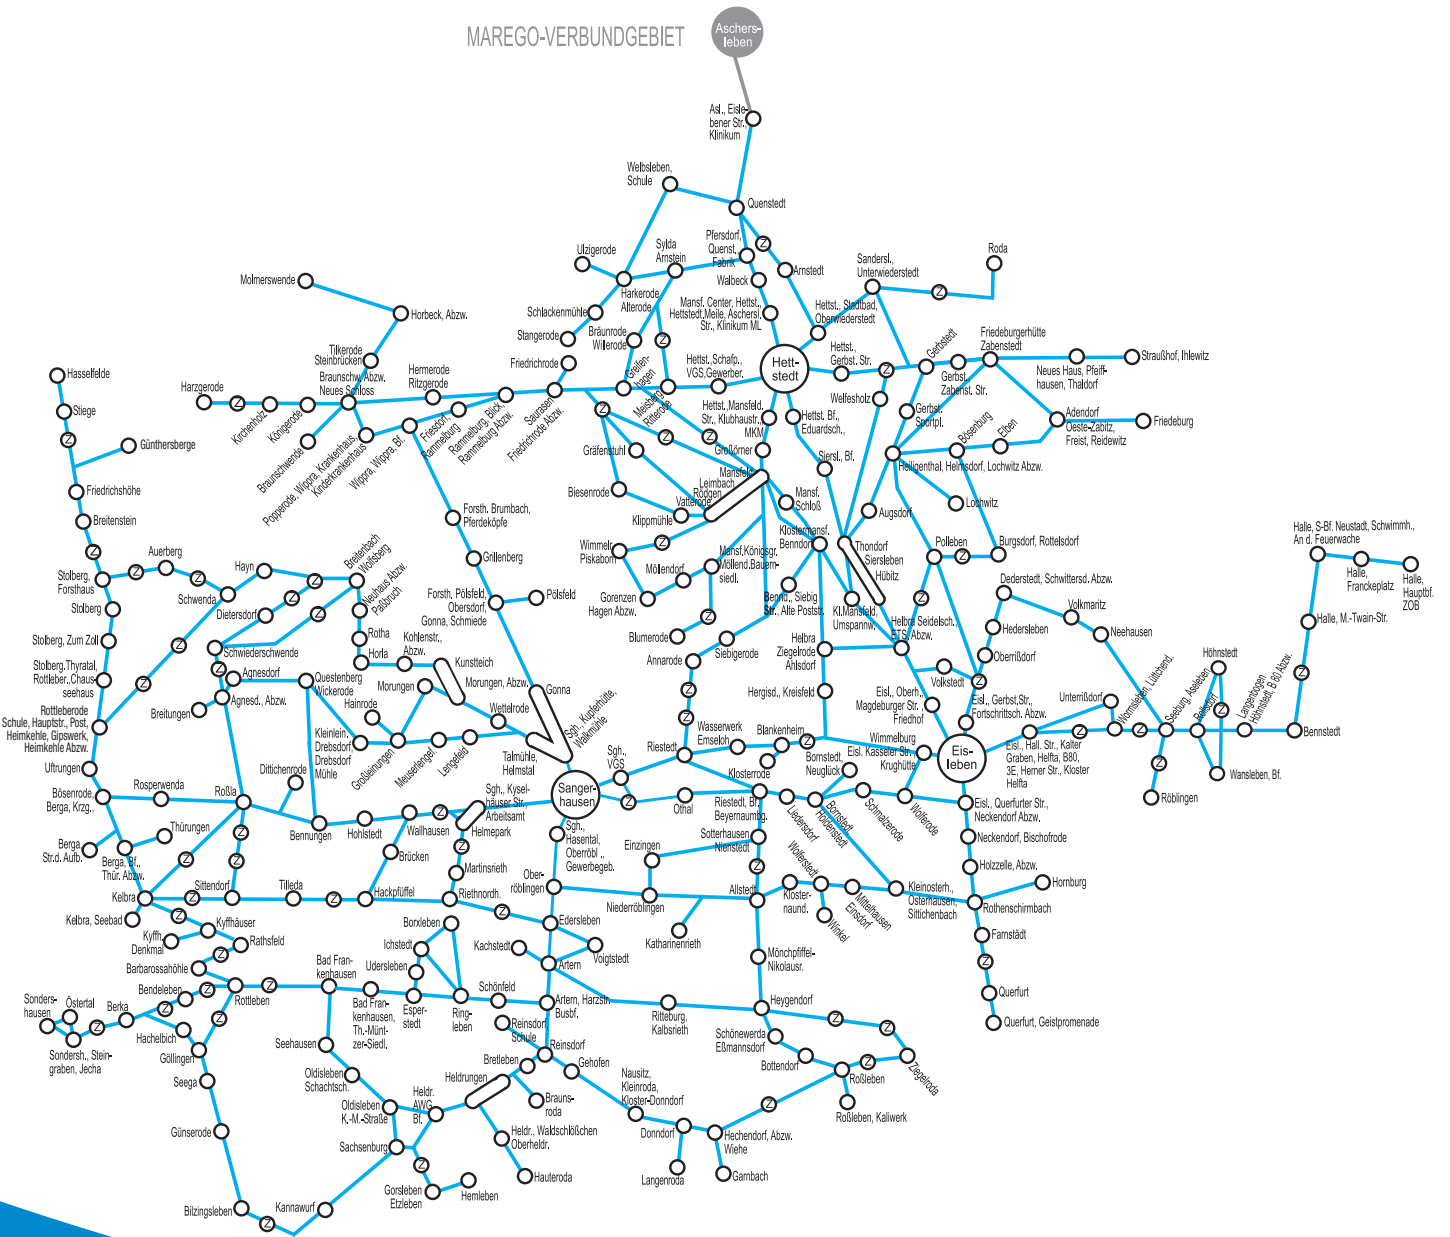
MAREGO-VERBUNDGEBIET

Aschersleben

Asl., Eislebener Str. Klinikum

Welbsleben, Schule

Quenstedt

Pfersdorf, Quenst. Fabrik

Sylda Arnstein

Ulzigerode

Walbeck

Arnstedt

Roda

Sandersl., Unterwiederstedt

Harkerode Alterode

Molmerswende

Horbeck, Abzw.

Schlackenmühle

Mansf. Center, Hettst., Hettstedt,Meile, Aschersl. Str., Klinikum ML

Hettst., Stadtbad, Oberwiederstedt

Stangerode

Bräunrode Willerode

Tilkerode Steinbrücken

Hermerode Ritzgerode

Friedrichrode

Hettst., Schafp., VGS,Gewerber.

Hettstedt

Hettst., Gerbst. Str.

Gerbstedt

Friedeburgerhütte Zabenstedt

Neues Haus, Pfeiffhausen, Thaldorf

Straußhof, Ihlewitz

Hasselfelde

Harzgerode

Braunschw. Abzw. Neues Schloss

Greifenhagen

Gerbst. Zabenst. Str.

Stiege

Kirchenholz

Königerode

Saurasen Friedrichrode Abzw.

Meisberg Ritterode

Hettst. Mansfeld. Str., Klubhausstr., MKM

Hettst. Bf., Eduardsch.

Welfesholz

Adendorf Oeste-Zabitz, Freist, Reidewitz

Friedeburg

Günthersberge

Braunschwende

Poggerode, Wippra, Krankenhaus, Kinderkrankenhaus

Wippra, Wippra, Bf.

Friesdorf, Rammelburg

Rammelburg, Blick, Rammelburg Abzw.

Gerbst. Sportpl.

Bösenburg

Elben

Gräfenstuhl

Großörner

Siersl., Bf.

Heiligenthal, Helmsdorf, Lochwitz Abzw.

Friedrichshöhe

Biesenrode

Mansfeld Leimbach Rödgen

Vatterode

Mansf. Schloß

Lochwitz

Breitenstein

Forsth. Brumbach, Pferdeköpfe

Klippmühle

Augsdorf

Klostermansf. Benndorf

Thondorf Siersleben Hübitz

Halle, S-Bf. Neustadt, Schwimmh., An d. Feuerwache

Auerberg

Grillenberg

Wimmelb. Piskaborn

Polleben

Burgsdorf, Rottelsdorf

Halle, Franckeplatz

Halle, Hauptbf. ZOB

Stolberg, Forsthaus

Hayn

Breitenbach Wolfsberg

Möllendorf

Mansf.Königsgr. Möllend.Bauernsiedl.

Schwenda

Forsth. Pölsfeld, Obersdorf, Gonna, Schmiede

Pölsfeld

Benndorf, Siebig Str., Alte Poststr.

Derderstedt, Schwittersd. Abzw.

Stolberg

Dietersdorf

Neuhaus Abzw. Paßbruch

Gorenzen Hagen Abzw.

Volkmaritz

Halle, M.-Twain-Str.

Kl.Mansfeld. Umspannw.

Helbra Seidelsch., ETS Abzw.

Hedersleben

Neehausen

Stolberg, Zum Zoll

Schwiederschwende

Rotha

Kohlenstr., Abzw.

Blumerode

Siebigerode

Helbra Ziegelrode Ahlsdorf

Oberrißdorf

Höhnstedt

Horla

Kunstteich

Annarode

Volkstedt

Stolberg,Thyratal, Rottleber.,Chausseehaus

Agnesdorf

Questenberg Wickerode

Morungen

Morungen, Abzw.

Gonna

Hergisd., Kreisfeld

Eisl., Oberh., Magdeburger Str., Friedhof

Eisl., Gerbst.Str., Fortschrittsch. Abzw.

Unterrißdorf

Wormsleben, Lüttchend.

Seeburg, Aseleben

Rollsdorf

Langenbogen Höhnstedt, B 80 Abzw.

Bennstedt

Rottleberode Schule, Hauptstr., Post, Heimkehle, Gipswerk, Heimkehle Abzw.

Breitungen

Agnesd., Abzw.

Hainrode

Wettelrode

Sgh., Kupferhütte, Walkmühle

Wasserwerk Emseloh

Blankenheim

Wimmelburg

Eisleben

Eisl., Hall. Str., Kalter Graben, Helfta, B80, 3E, Herner Str., Kloster Helfta

Kleinlein. Drebsdorf, Drebsdorf Mühle

Riestedt

Bornstedt, Neuglück

Eisl. Kasseler Str., Krughütte

Uftrungen

Dittichenrode

Großleinungen

Meuserlengefeld

Lengefeld

Talmühle, Helmstal

Sgh., VGS

Klosterrode

Wansleben, Bf.

Röblingen

Rosperwenda

Roßla

Sangerhausen

Sgh., Kyselhäuser Str., Arbeitsamt

Othal

Riestedt, Bf. Beyernaumbg.

Liedersdorf

Bornstedt Holdenstedt

Schmalzerode

Wolferode

Eisl., Querfurter Str., Neckendorf Abzw.

Bösenrode Berga, Krzg.,

Thürungen

Bennungen

Hohlstedt

Wallhausen

Helmepark

Sgh., Hasental, Oberröbl., Gewerbegeb.

Neckendorf, Bischofrode

Berga Str.d. Aufb.

Berga, Bf., Thür. Abzw.

Brücken

Martinsrieth

Einzingen

Sotterhausen Nienstedt

Wolferstedt

Holzzelle, Abzw.

Sittendorf

Tilleda

Hackpfüffel

Riethnordh.

Oberröblingen

Niederröblingen

Allstedt

Klosternaund.

Mittelhausen Einsdorf

Winkel

Kleinosterh., Osterhausen, Sittichenbach

Hornburg

Kelbra

Rothenschirmbach

Kelbra, Seebad

Kyffhäuser

Borxleben

Edersleben

Katharinenrieth

Farnstädt

Kyffh. Denkmal

Rathsfeld

Ichstedt

Kachstedt

Voigtstedt

Mönchpfiffel-Nikolausr.

Barbarossahöhle

Artern

Querfurt

Udersleben

Bendeleben

Bad Frankenhausen

Schönfeld

Heygendorf

Sondershausen

Östertal

Berka

Rottleben

Bad Frankenhausen, Th.-Müntzer-Siedl.

Esperstedt

Ringleben

Artern, Harzstr. Busbf.

Ritteburg, Kalbsrieth

Querfurt, Geistpromenade

Hachelbich

Reinsdorf Schule

Schönewerda Eßmannsdorf

Sondersh., Steingraben, Jecha

Göllingen

Seehausen

Reinsdorf

Gehofen

Bottendorf

Roßleben

Ziegelroda

Seega

Oldisleben Schachtsch.

Bretleben

Heldrungen

Heldr. AWG Bf.

Braunsroda

Nausitz, Kleinroda, Kloster-Donndorf

Roßleben, Kaliwerk

Oldisleben K.-M.-Straße

Günserode

Sachsenburg

Heldr., Waldschlößchen Oberheldr.

Donndorf

Hechendorf, Abzw. Wiehe

Hauteroda

Langenroda

Garnbach

Gorsleben Etzleben

Hemleben

Bilzingsleben

Kannawurf